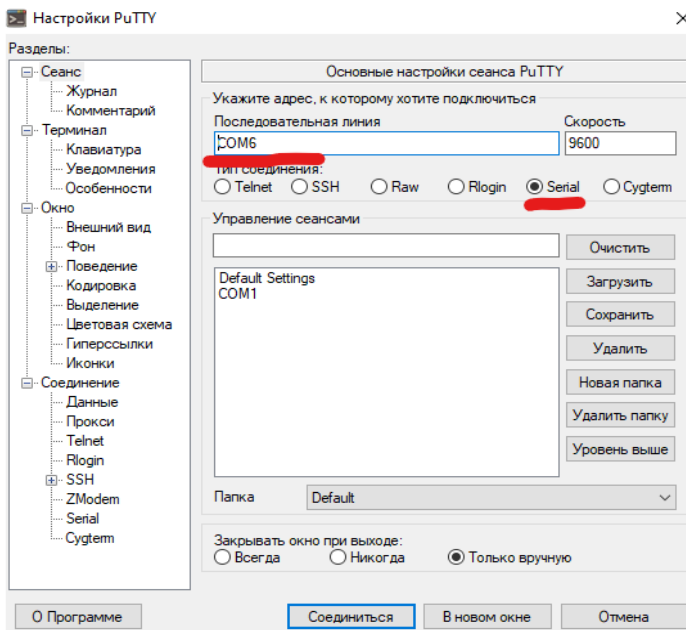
Настройки PuTTY

Разделы:

Сеанс
Журнал
Комментарий
Терминал
Клавиатура
Уведомления
Особенности
Окно
Внешний вид
Фон
Поведение
Кодировка
Выделение
Цветовая схема
Гиперссылки
Иконки
Соединение
Данные
Прокси
Telnet
Rlogin
SSH
ZModem
Serial
Cygterm

Основные настройки сеанса PuTTY

Укажите адрес, к которому хотите подключиться
Последовательная линия
COM6
Скорость
9600
Тип соединения:
Telnet
SSH
Raw
Rlogin
Serial
Cygterm

Управление сеансами
Default Settings
COM1
Очистить
Загрузить
Сохранить
Удалить
Новая папка
Удалить папку
Уровень выше
Папка
Default

Закрывать окно при выходе:
Всегда
Никогда
Только вручную

О Программе
Соединиться
В новом окне
Отмена